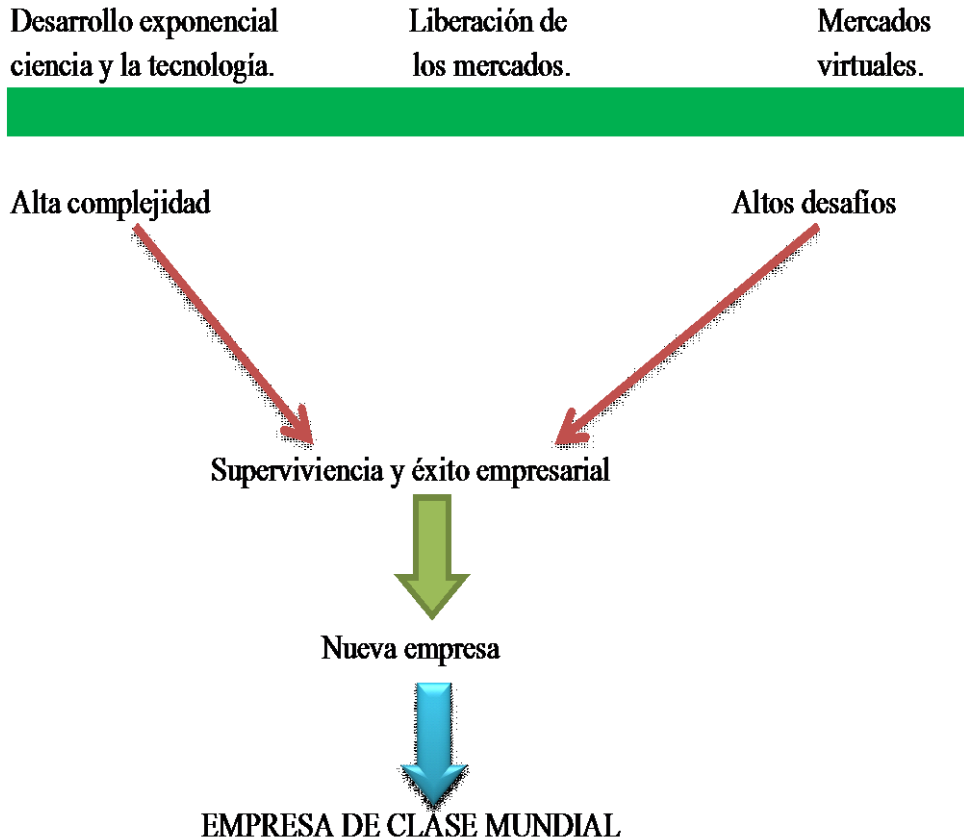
Desarrollo exponencial ciencia y la tecnología.

Liberación de los mercados.

Mercados virtuales.

Alta complejidad

Altos desafios

Superviviencia y éxito empresarial

Nueva empresa

EMPRESA DE CLASE MUNDIAL